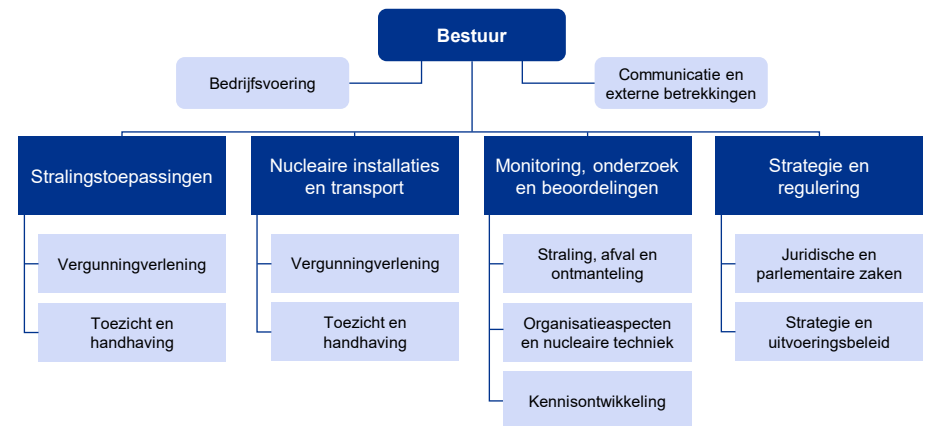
Bestuur

Bedrijfsvoering

Communicatie en externe betrekkingen

Stralingstoepassingen

Vergunningverlening

Toezicht en handhaving

Nucleaire installaties en transport

Vergunningverlening

Toezicht en handhaving

Monitoring, onderzoek en beoordelingen

Straling, afval en ontmanteling

Organisatieaspecten en nucleaire techniek

Kennisontwikkeling

Strategie en regulering

Juridische en parlementaire zaken

Strategie en uitvoeringsbeleid